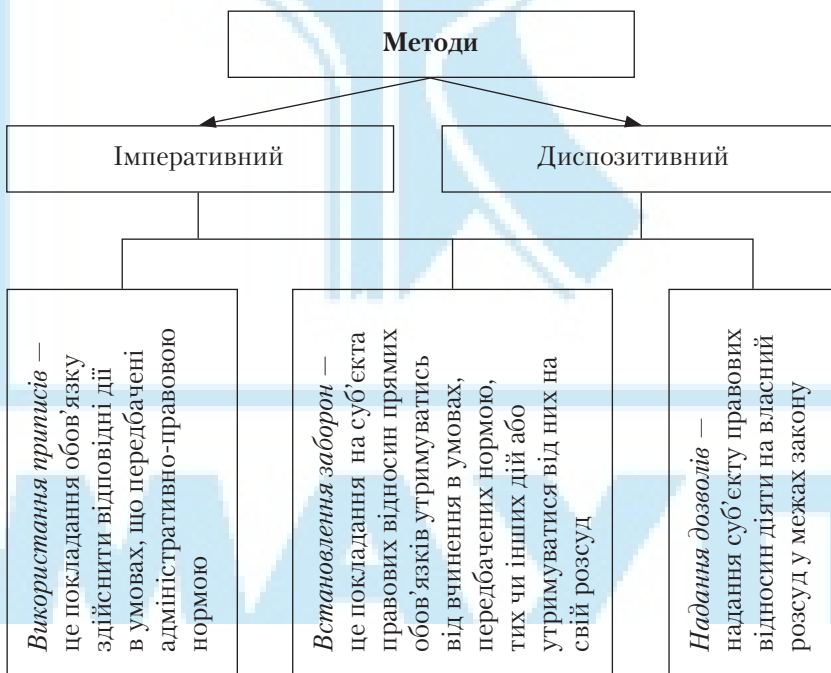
Методи

Імперативний

Диспозитивний

*Використання приписів* – це покладання обов'язку здійснити відповідні дії в умовах, що передбачені адміністративно-правовою нормою

*Встановлення заборон* – це покладання на суб'єкта правових відносин прямих обов'язків утримуватись від вчинення в умовах, передбачених нормою, тих чи інших дій або утримуватися від них на свій розсуд

*Надання дозволів* – надання суб'єкту правових відносин діяти на власний розсуд у межах закону